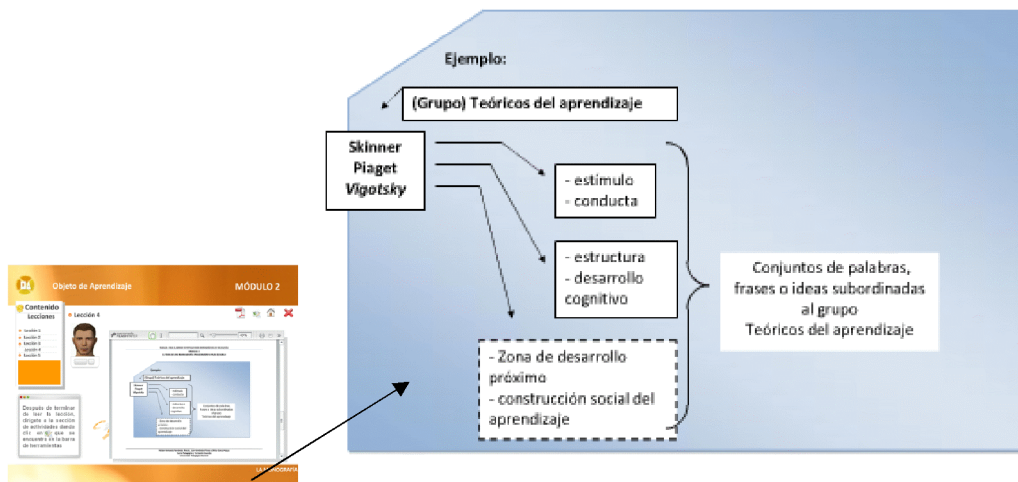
Ejemplo:

(Grupo) Teóricos del aprendizaje

Skinner
Piaget
*Vigotsky*

- estimulo
- conducta

- estructura
- desarrollo cognitivo

- Zona de desarrollo próximo
- construcción social del aprendizaje

Conjuntos de palabras, frases o ideas subordinadas al grupo Teóricos del aprendizaje

Objeto de Aprendizaje

MÓDULO 2

Contenido Lecciones

Lección 4

Después de terminar de leer la lección, diríjase a la sección de actividades dando clic en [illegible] que se encuentra en la barra de herramientas.

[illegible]